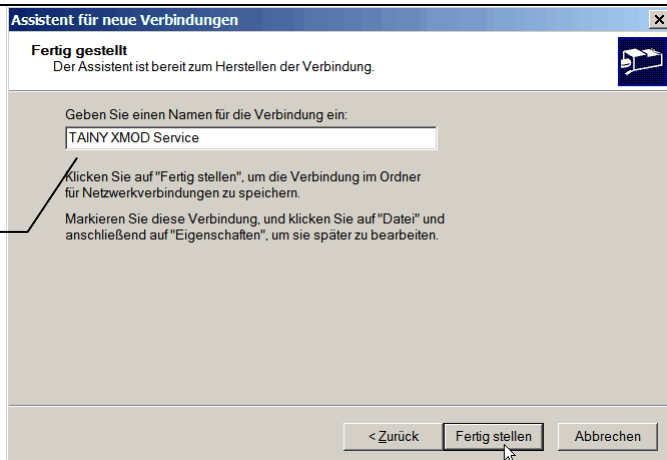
Assistent für neue Verbindungen

Fertig gestellt
Der Assistent ist bereit zum Herstellen der Verbindung.

Geben Sie einen Namen für die Verbindung ein:

TAINY XMOD Service

Klicken Sie auf "Fertig stellen", um die Verbindung im Ordner für Netzwerkverbindungen zu speichern.

Markieren Sie diese Verbindung, und klicken Sie auf "Datei" und anschließend auf "Eigenschaften", um sie später zu bearbeiten.

< Zurück
Fertig stellen
Abbrechen